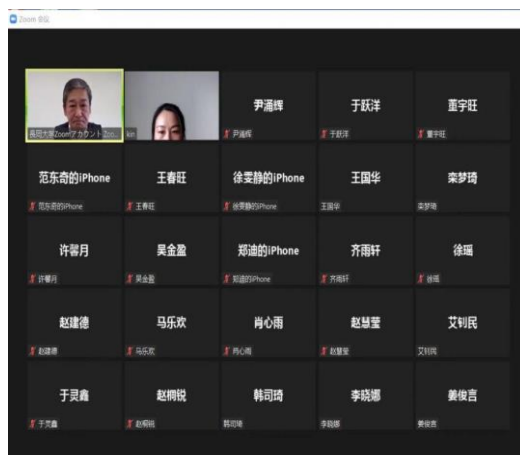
Zoom 会议

長岡大学Zoomアカウント Zo...

kin

尹涵辉
尹涵辉

于跃洋
于跃洋

董宇旺
董宇旺

范东奇的iPhone
范东奇的iPhone

王春旺
王春旺

徐雯静的iPhone
徐雯静的iPhone

王国华
王国华

栾梦琦
栾梦琦

许馨月
许馨月

吴金盈
吴金盈

郑迪的iPhone
郑迪的iPhone

齐雨轩
齐雨轩

徐瑶
徐瑶

赵建德
赵建德

马乐欢
马乐欢

肖心雨
肖心雨

赵慧莹
赵慧莹

艾钊民
艾钊民

于灵鑫
于灵鑫

赵桐锐
赵桐锐

韩司琦
韩司琦

李晓娜
李晓娜

姜俊言
姜俊言